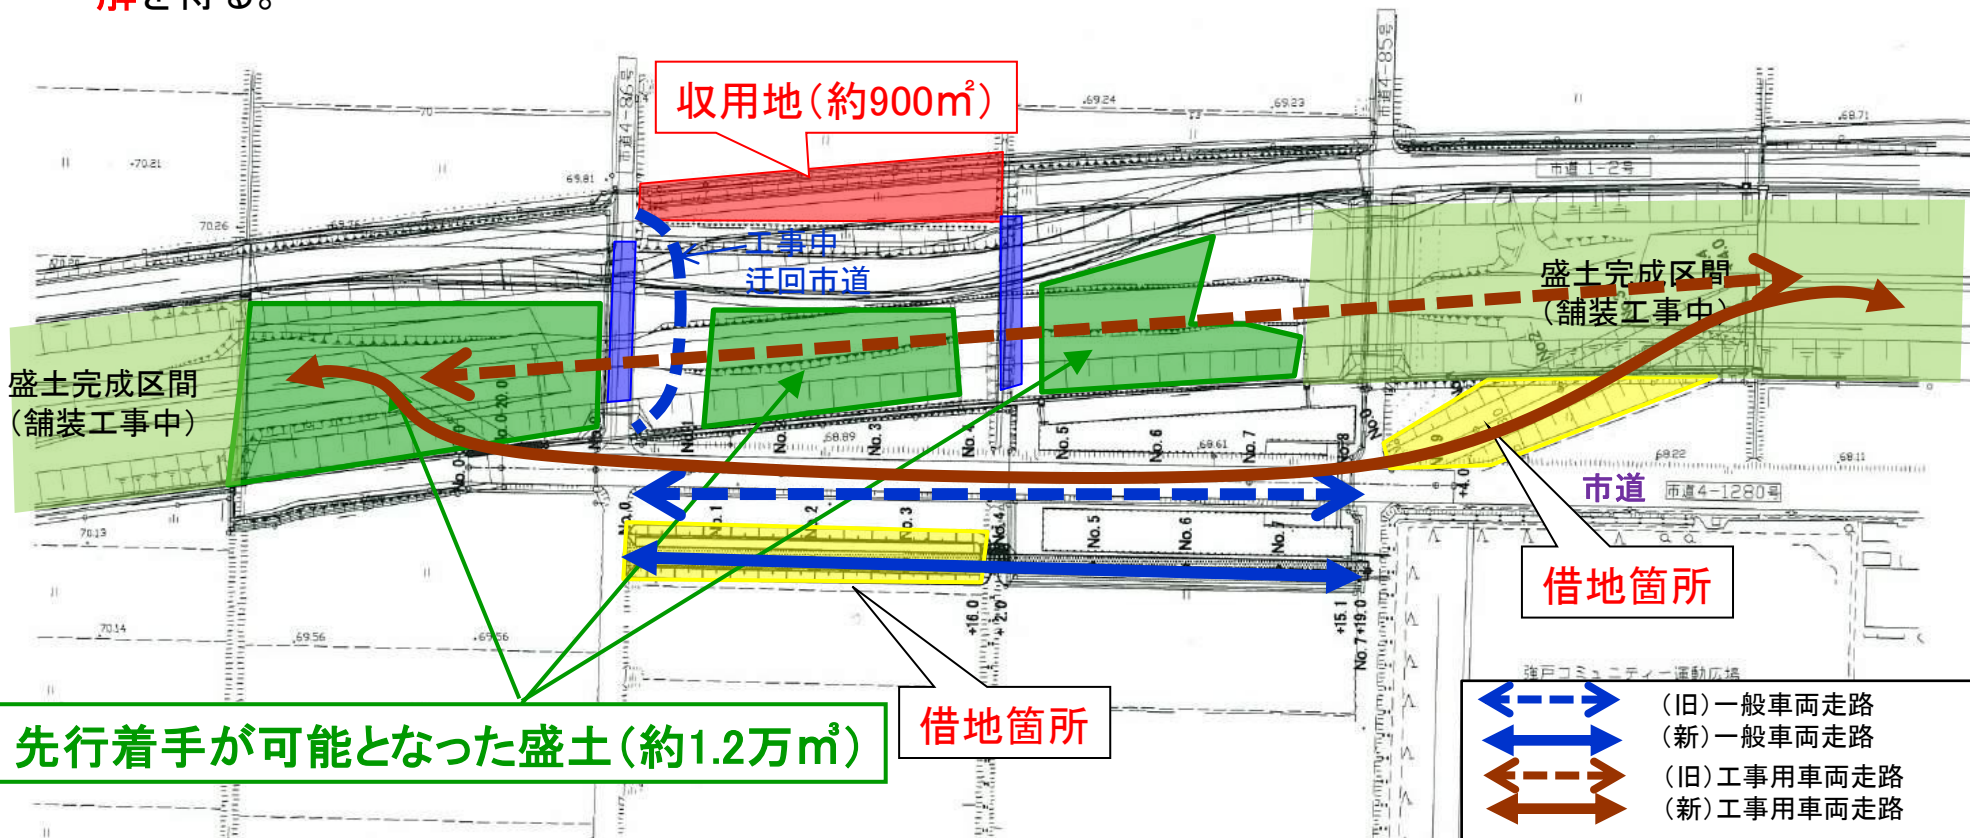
収用地（約900m²）

工事中
迂回市道

盛土完成区間
（舗装工事中）

盛土完成区間
（舗装工事中）

市道 市道4-1280号

市道1-2号

市道4-86号

市道4-85号

借地箇所

借地箇所

先行着手が可能となった盛土（約1.2万m³）

（旧）一般車両走路
（新）一般車両走路
（旧）工事用車両走路
（新）工事用車両走路